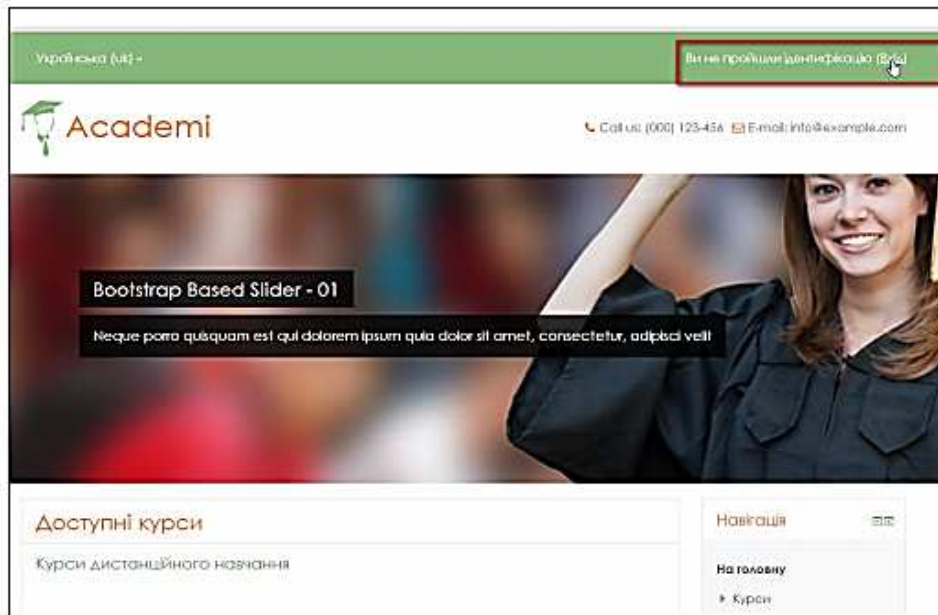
Українська (uk) ▾

Ви не пройшли ідентифікацію (Вхід)

Academi

Call us: (000) 123-456 E-mail: info@example.com

Bootstrap Based Slider - 01

Neque porro quisquam est qui dolorem ipsum quia dolor sit amet, consectetur, adipisci velit

Доступні курси

Курси дистанційного навчання

Навігація

На головну

▸ Курси